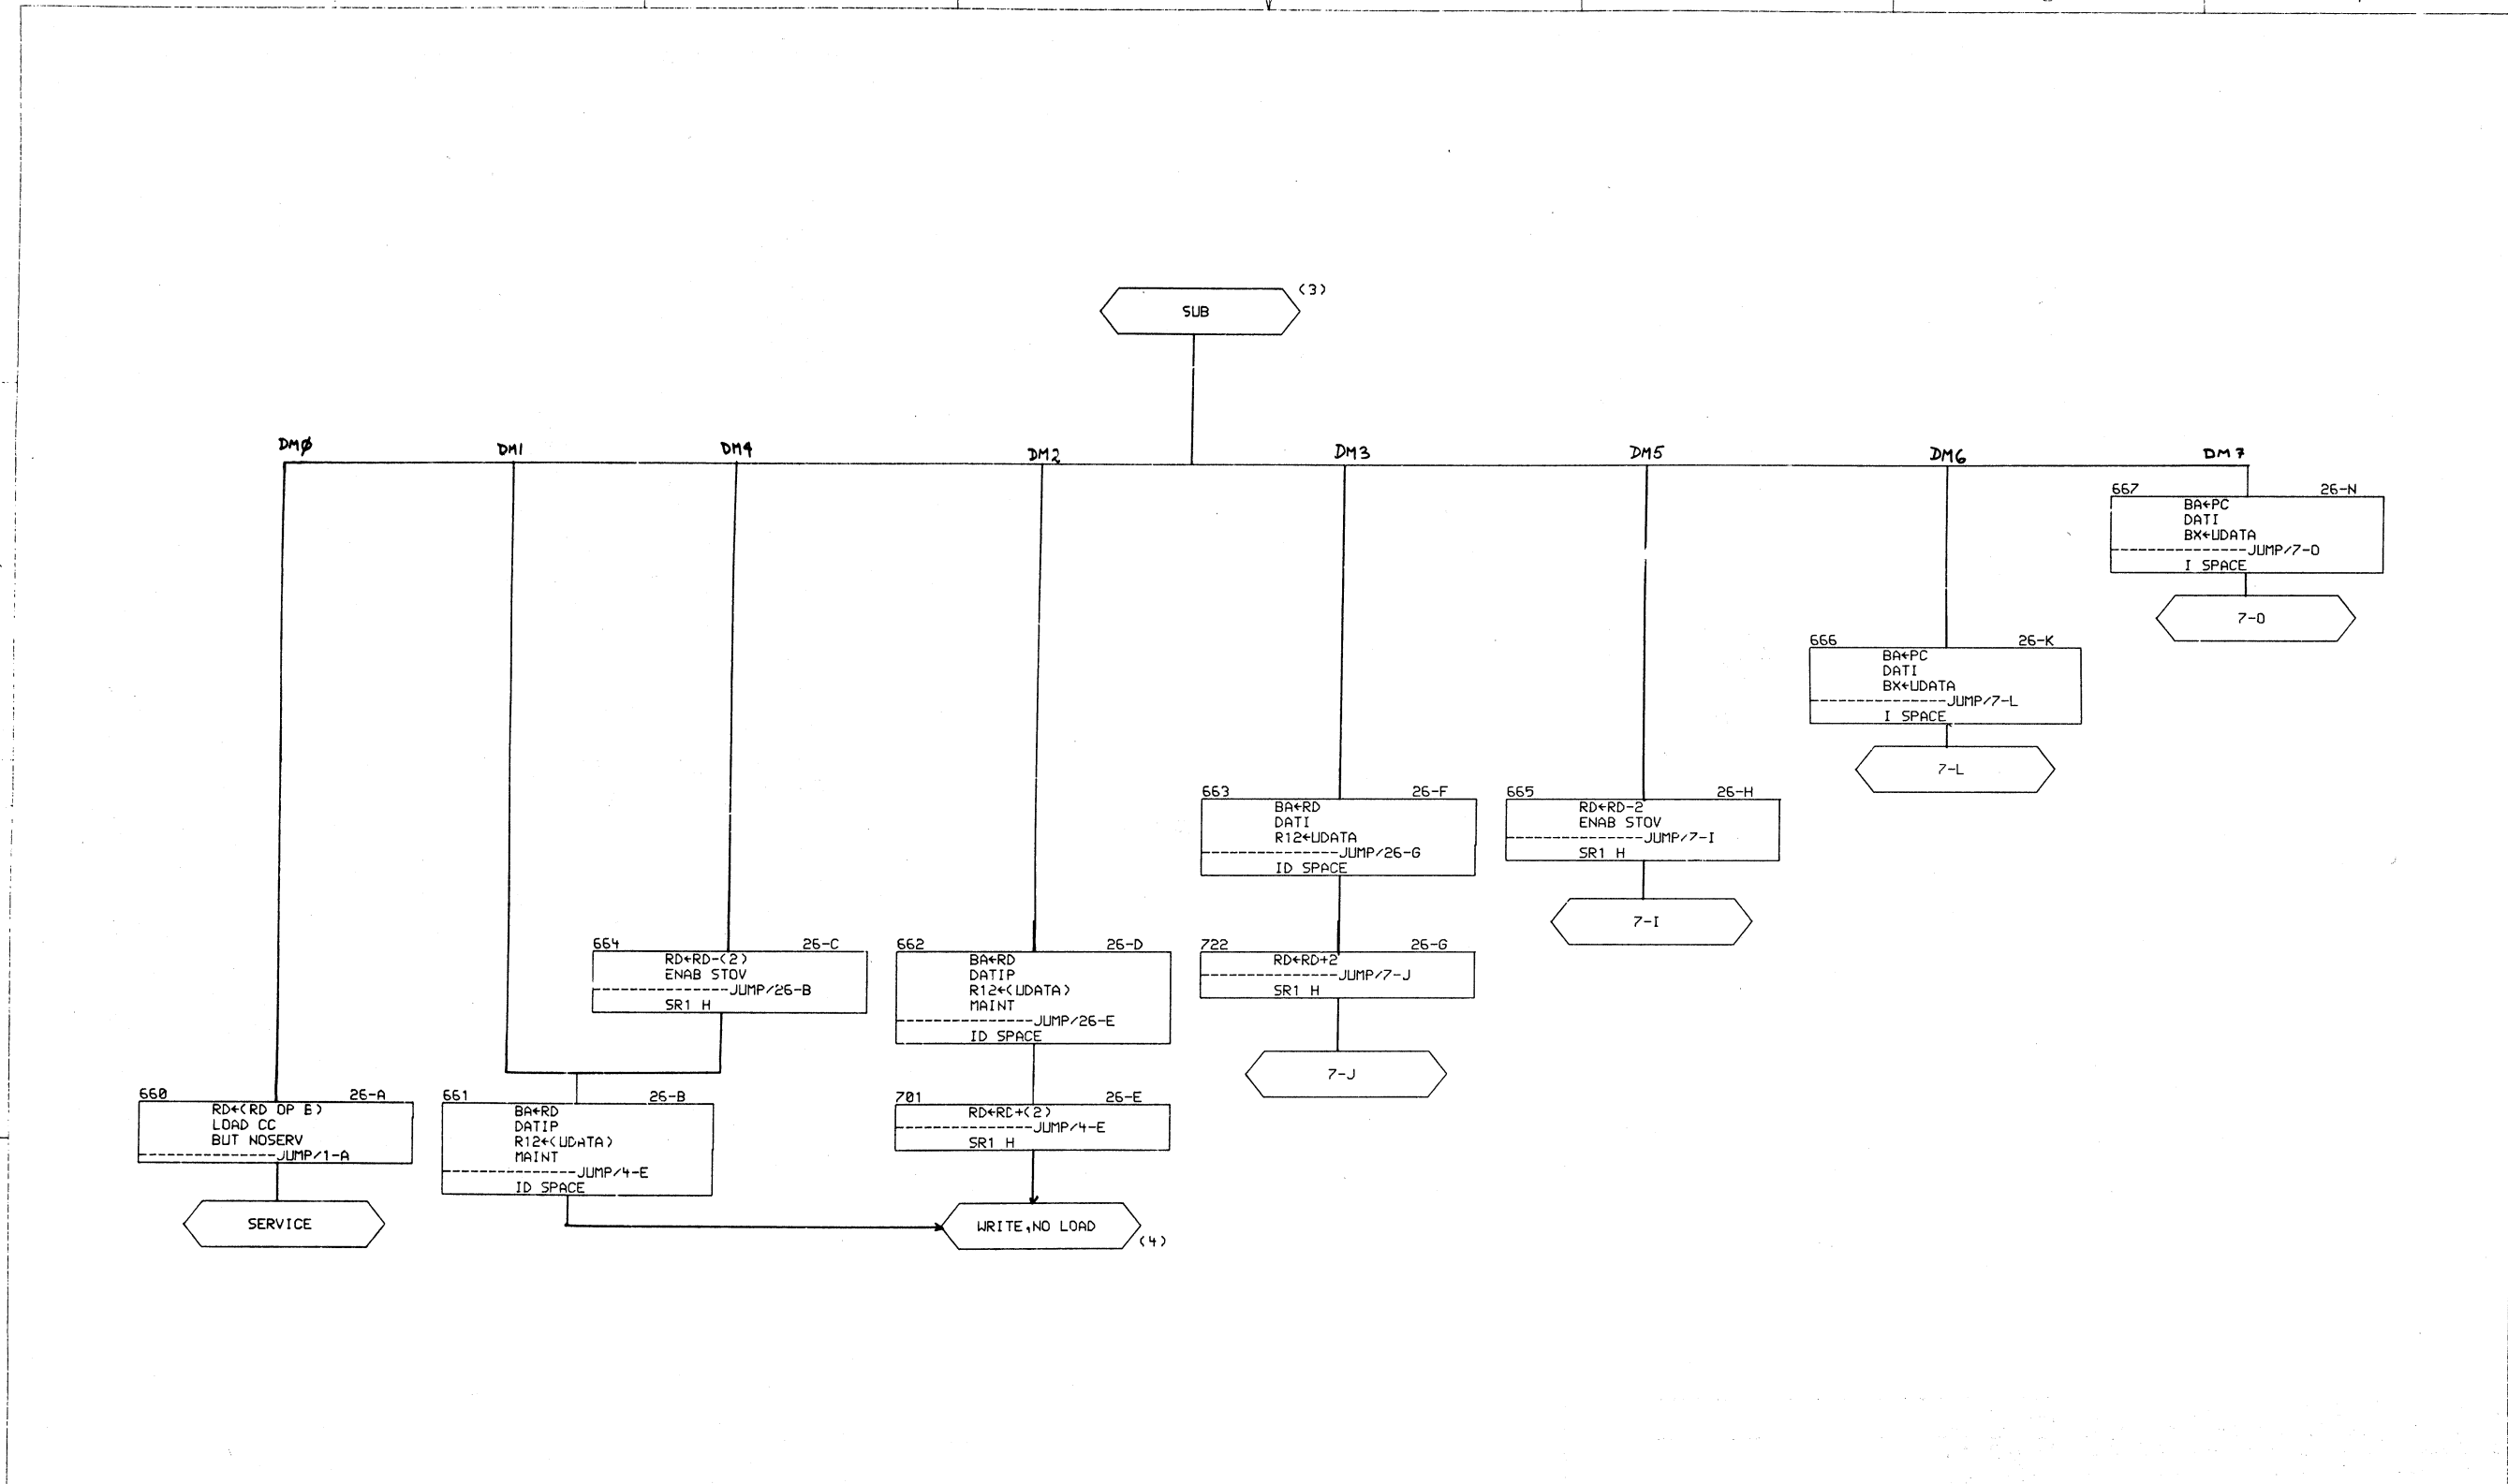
SUB (3)

DMØ DM1 DM4 DM2 DM3 DM5 DM6 DM7

667 26-N
BA←PC
DATI
BX←UDATA
------------JUMP/7-O
I SPACE

7-O

666 26-K
BA←PC
DATI
BX←UDATA
------------JUMP/7-L
I SPACE

7-L

663 26-F
BA←RD
DATI
R12←UDATA
------------JUMP/26-G
ID SPACE

665 26-H
RD←RD-2
ENAB STOV
------------JUMP/7-I
SR1 H

7-I

664 26-C
RD←RD-(2)
ENAB STOV
------------JUMP/26-B
SR1 H

662 26-D
BA←RD
DATIP
R12←(UDATA)
MAINT
------------JUMP/26-E
ID SPACE

722 26-G
RD←RD+2
------------JUMP/7-J
SR1 H

7-J

660 26-A
RD←(RD OP B)
LOAD CC
BUT NOSERV
------------JUMP/1-A

SERVICE

661 26-B
BA←RD
DATIP
R12←(UDATA)
MAINT
------------JUMP/4-E
ID SPACE

701 26-E
RD←RD+(2)
------------JUMP/4-E
SR1 H

WRITE,NO LOAD (4)